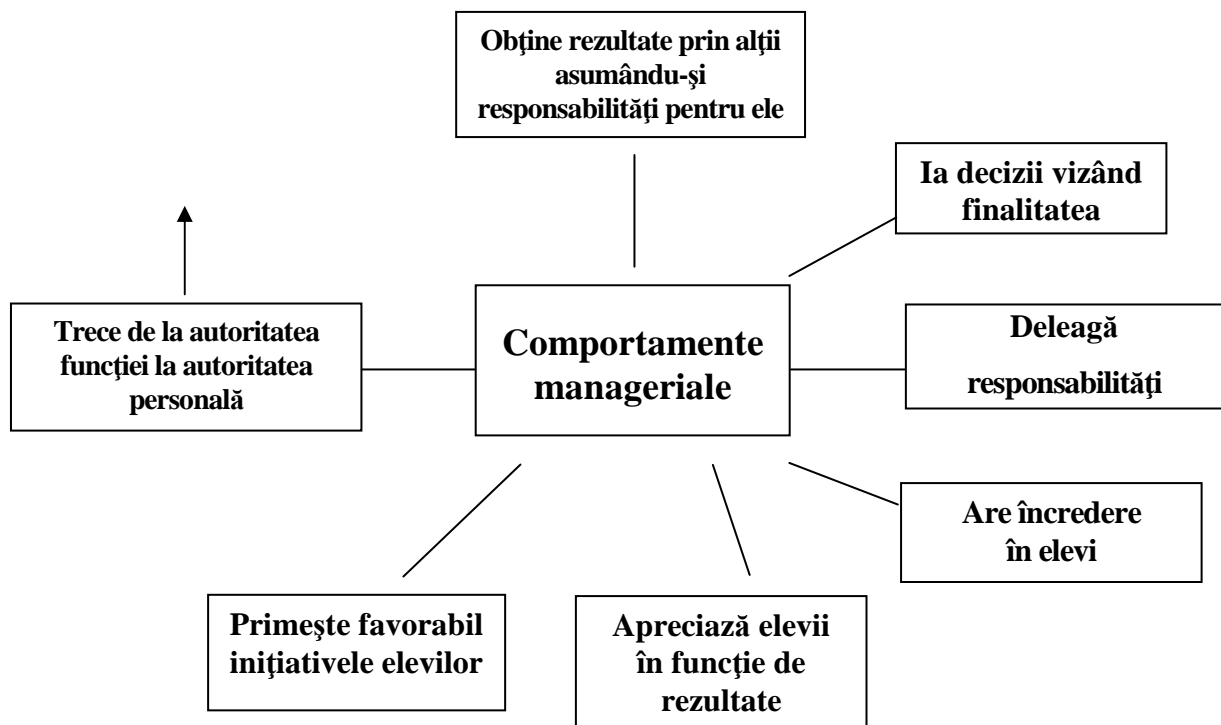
Obţine rezultate prin alţii asumându-şi responsabilităţi pentru ele

Ia decizii vizând finalitatea

Trece de la autoritatea funcţiei la autoritatea personală

Comportamente manageriale

Deleagă responsabilităţi

Are încredere în elevi

Primeşte favorabil iniţiativele elevilor

Apreciază elevii în funcţie de rezultate